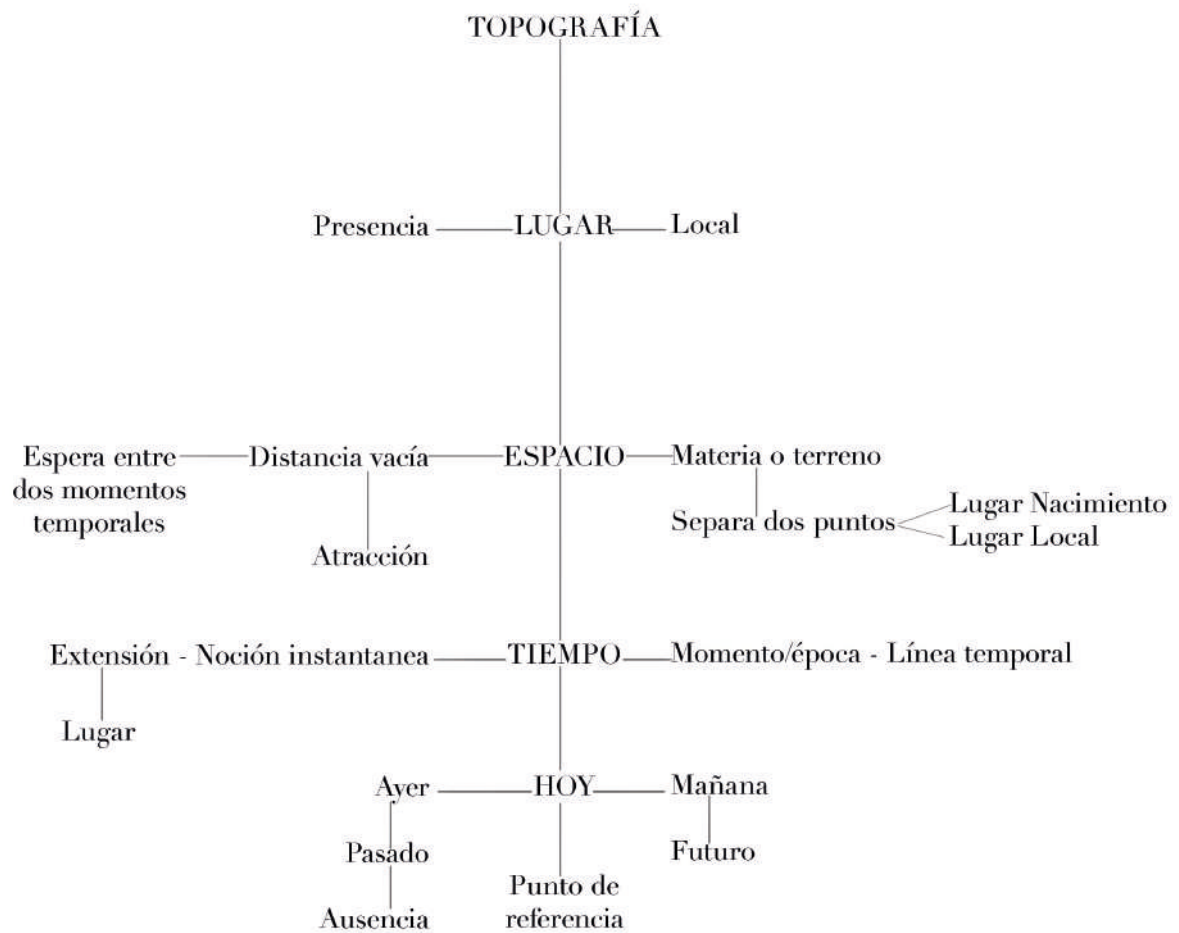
TOPOGRAFÍA

Presencia LUGAR Local

Espera entre dos momentos temporales Distancia vacía ESPACIO Materia o terreno

Atracción

Separa dos puntos Lugar Nacimiento
Lugar Local

Extensión - Noción instantanea TIEMPO Momento/época - Línea temporal

Lugar

Ayer HOY Mañana

Pasado

Futuro

Ausencia

Punto de referencia